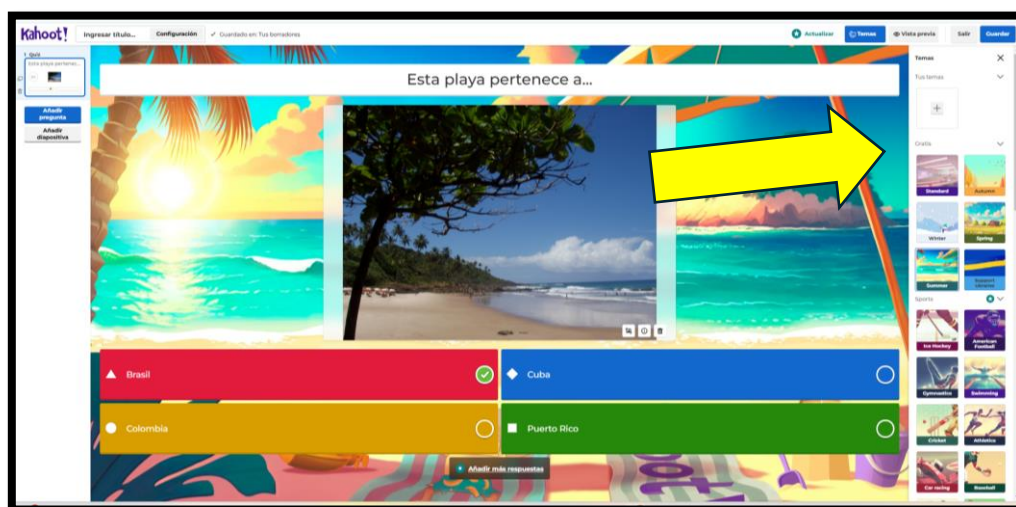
Kahoot!

Ingresar título...

Configuración

Guardado en: Tus borradores

Actualizar

Temas

Vista previa

Salir

Guardar

1 Quiz

Esta playa pertenece...

Añadir pregunta

Añadir diapositiva

Esta playa pertenece a...

Brasil

Cuba

Colombia

Puerto Rico

Añadir más respuestas

Temas

Tus temas

Gratis

Standard

Autumn

Winter

Spring

Summer

Support Ukraine

Sports

Ice Hockey

American Football

Gymnastics

Swimming

Cricket

Athletics

Car racing

Baseball